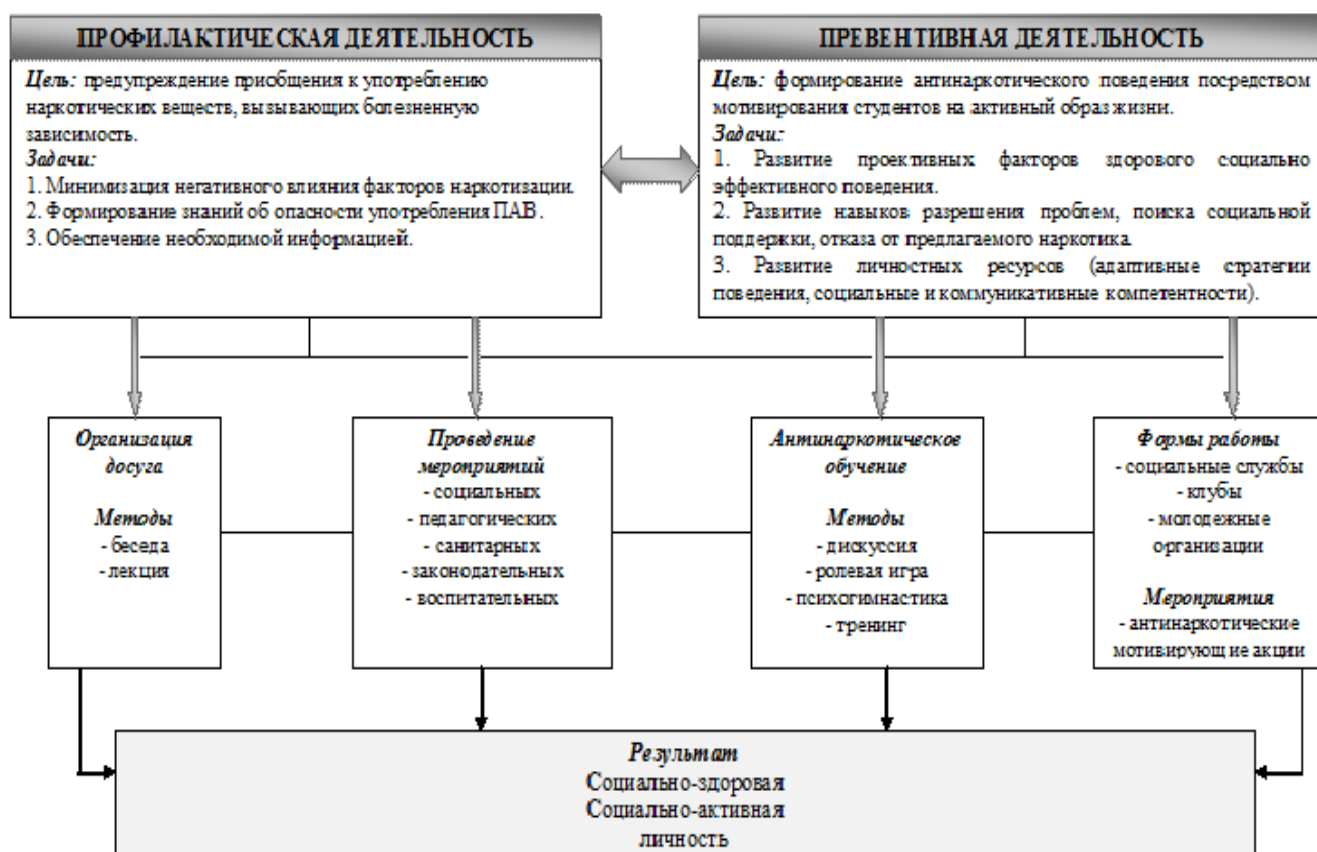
ПРОФИЛАКТИЧЕСКАЯ ДЕЯТЕЛЬНОСТЬ

Цель: предупреждение приобщения к употреблению наркотических веществ, вызывающих болезненную зависимость.
Задачи:
1. Минимизация негативного влияния факторов наркотизации.
2. Формирование знаний об опасности употребления ПАВ.
3. Обеспечение необходимой информацией.

ПРЕВЕНТИВНАЯ ДЕЯТЕЛЬНОСТЬ

Цель: формирование антинаркотического поведения посредством мотивирования студентов на активный образ жизни.
Задачи:
1. Развитие проективных факторов здорового социально эффективного поведения.
2. Развитие навыков разрешения проблем, поиска социальной поддержки, отказа от предлагаемого наркотика.
3. Развитие личностных ресурсов (адаптивные стратегии поведения, социальные и коммуникативные компетентности).

Организация досуга

Методы
- беседа
- лекция

Проведение мероприятий
- социальных
- педагогических
- санитарных
- законодательных
- воспитательных

Антинаркотическое обучение

Методы
- дискуссия
- ролевая игра
- психогимнастика
- тренинг

Формы работы
- социальные службы
- клубы
- молодежные организации

Мероприятия
- антинаркотические мотивирующие акции

Результат
Социально-здоровая
Социально-активная
личность